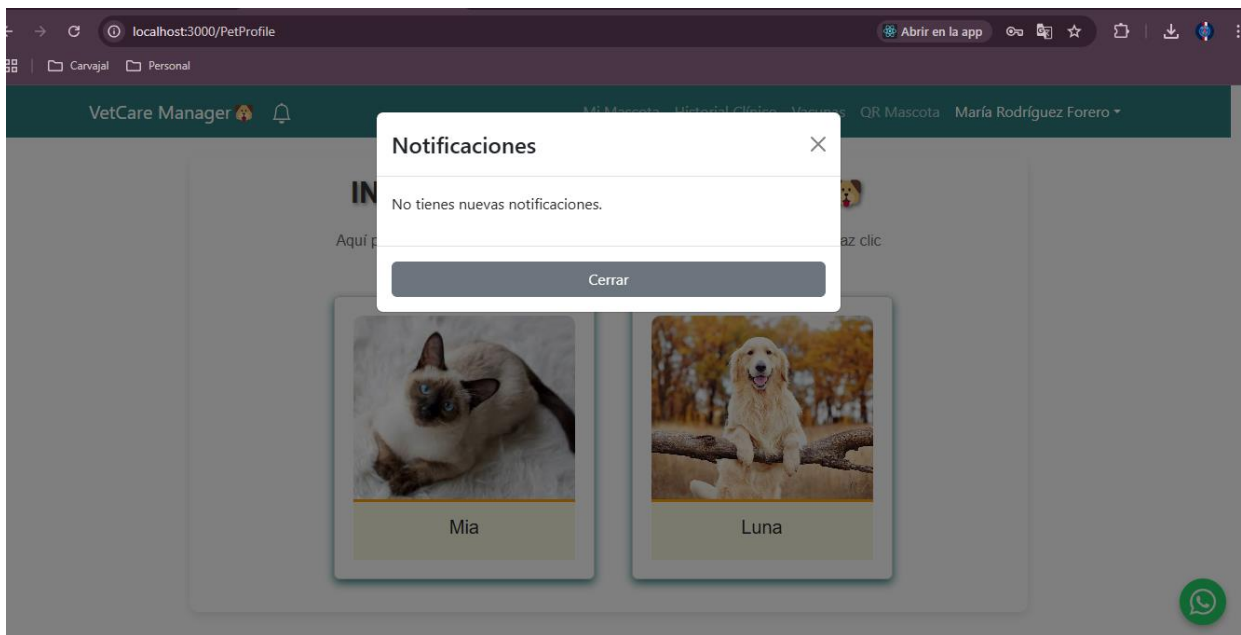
localhost:3000/PetProfile

Abrir en la app

Carvajal Personal

VetCare Manager

Mi Mascota Historial Clínico Vacunas QR Mascota María Rodríguez Forero

IN

Aquí p

az clic

Notificaciones

No tienes nuevas notificaciones.

Cerrar

Mia

Luna